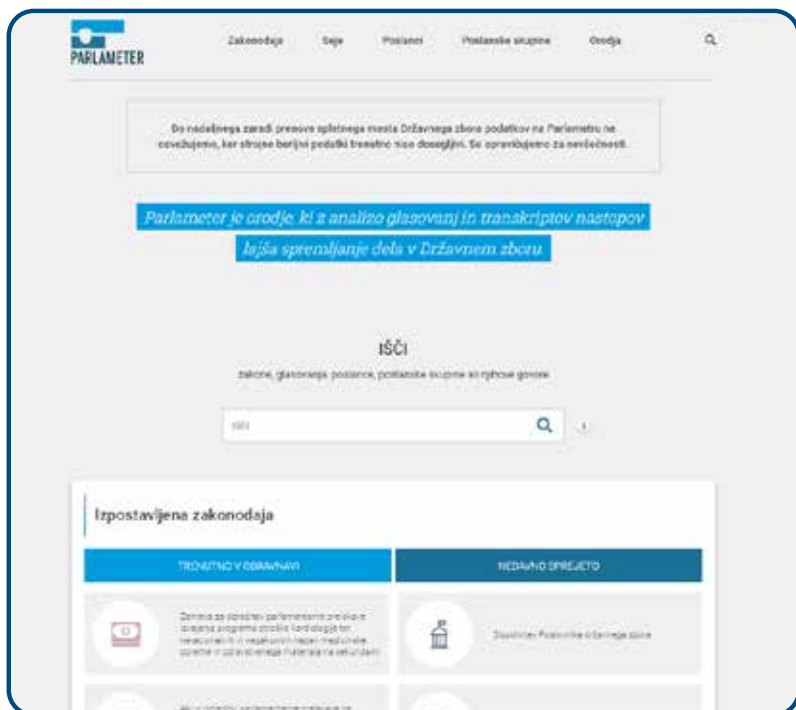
PARLAMETER

Zakonodaja Seje Poslanci Poslanske skupine Orodja

Do nadaljnjega zaradi prenove spletnega mesta Državnega zbora podatkov na Parlametru ne osvežujemo, ker strojno berljivi podatki trenutno niso dosegljivi. Se opravičujemo za nevšečnosti.

Parlameter je orodje, ki z analizo glasovanj in transkriptov nastopov lajša spremljanje dela v Državnem zboru.

IŠČI

zakone, glasovanja, poslance, poslanske skupine ali njihove govore

Išči

Izpostavljena zakonodaja

TRENUTNO V OBRAVNAVI

NEDAVNO SPREJETO

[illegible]

Poslovnik Poslovnika Državnega zbora

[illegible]